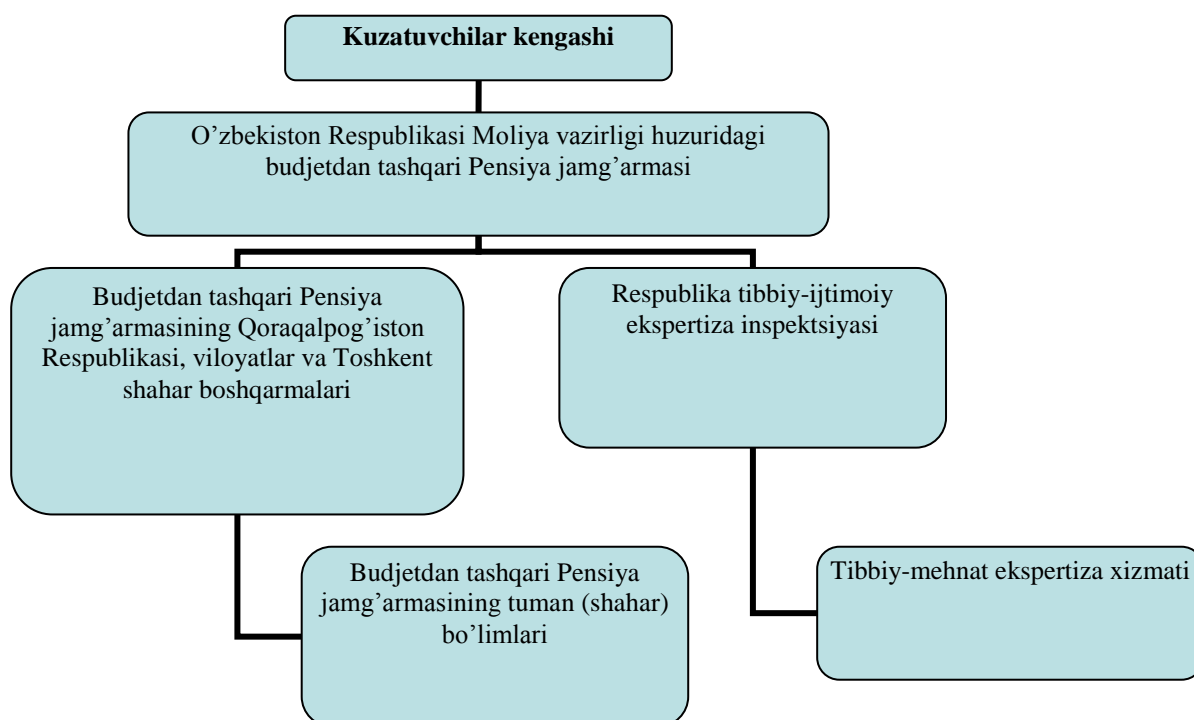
**Kuzatuvchilar kengashi**

O’zbekiston Respublikasi Moliya vazirligi huzuridagi budjetdan tashqari Pensiya jamg’armasi

Budjetdan tashqari Pensiya jamg’armasining Qoraqalpog’iston Respublikasi, viloyatlar va Toshkent shahar boshqarmalari

Respublika tibbiy-ijtimoiy ekspertiza inspektsiyasi

Budjetdan tashqari Pensiya jamg’armasining tuman (shahar) bo’limlari

Tibbiy-mehnat ekspertiza xizmati